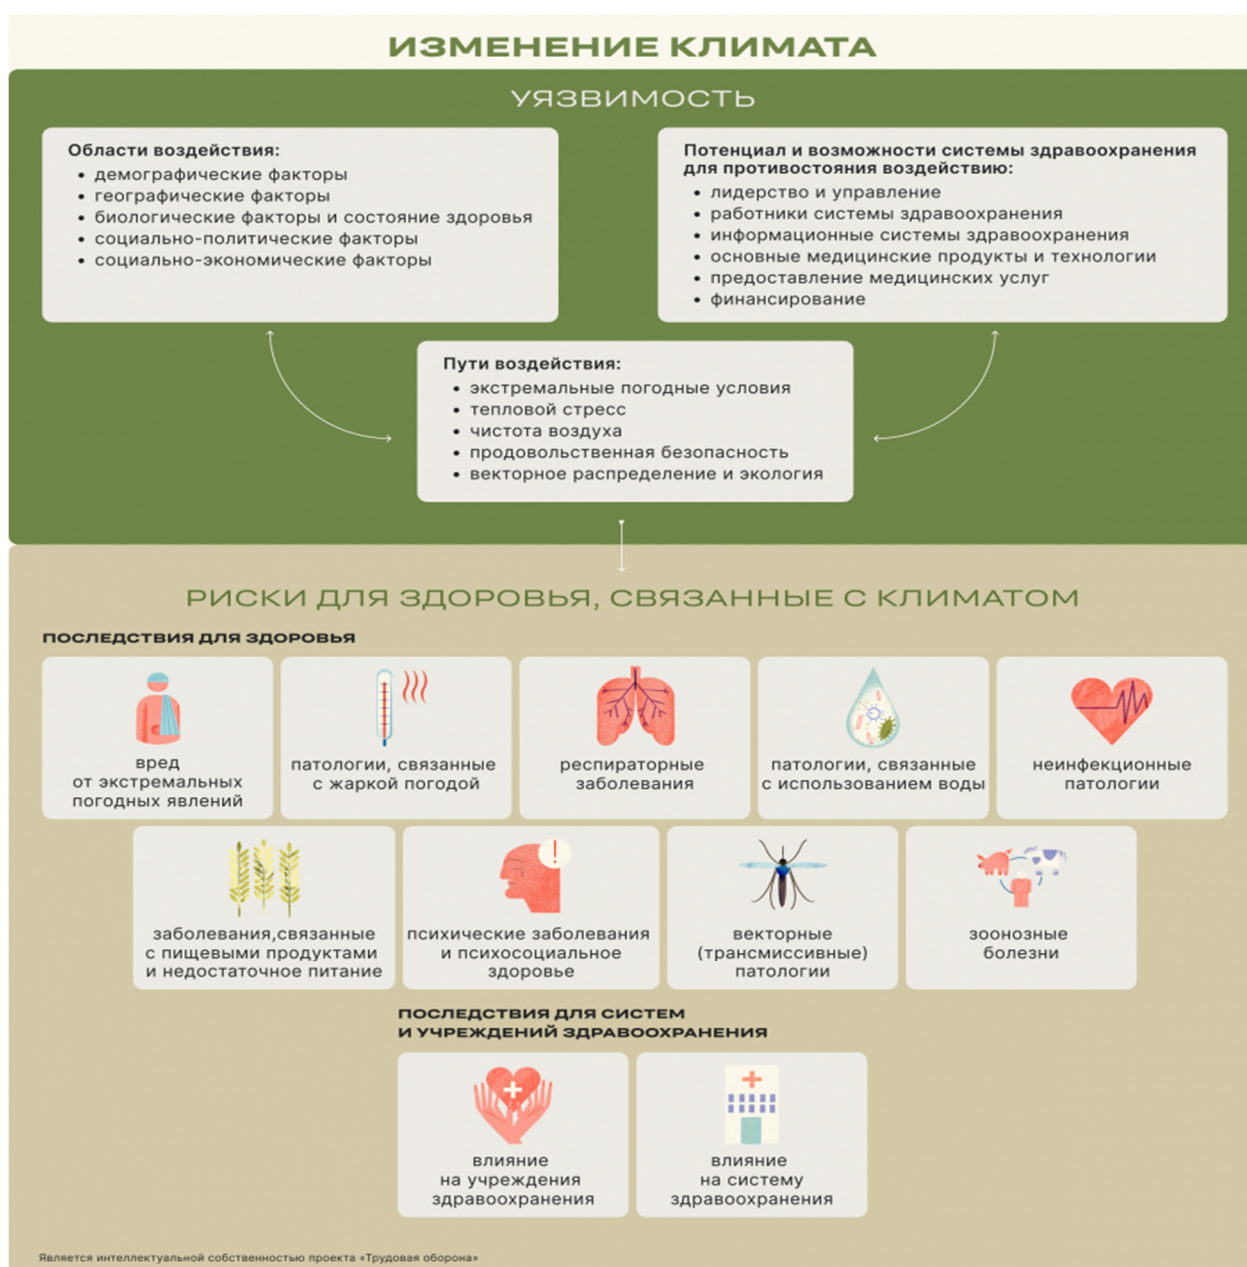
ИЗМЕНЕНИЕ КЛИМАТА

УЯЗВИМОСТЬ

Области воздействия:
- демографические факторы
- географические факторы
- биологические факторы и состояние здоровья
- социально-политические факторы
- социально-экономические факторы

Потенциал и возможности системы здравоохранения для противостояния воздействию:
- лидерство и управление
- работники системы здравоохранения
- информационные системы здравоохранения
- основные медицинские продукты и технологии
- предоставление медицинских услуг
- финансирование

Пути воздействия:
- экстремальные погодные условия
- тепловой стресс
- чистота воздуха
- продовольственная безопасность
- векторное распределение и экология

РИСКИ ДЛЯ ЗДОРОВЬЯ, СВЯЗАННЫЕ С КЛИМАТОМ

ПОСЛЕДСТВИЯ ДЛЯ ЗДОРОВЬЯ

вред от экстремальных погодных явлений

патологии, связанные с жаркой погодой

респираторные заболевания

патологии, связанные с использованием воды

неинфекционные патологии

заболевания,связанные с пищевыми продуктами и недостаточное питание

психические заболевания и психосоциальное здоровье

векторные (трансмиссивные) патологии

зоонозные болезни

ПОСЛЕДСТВИЯ ДЛЯ СИСТЕМ И УЧРЕЖДЕНИЙ ЗДРАВООХРАНЕНИЯ

влияние на учреждения здравоохранения

влияние на систему здравоохранения

Является интеллектуальной собственностью проекта «Трудовая оборона»